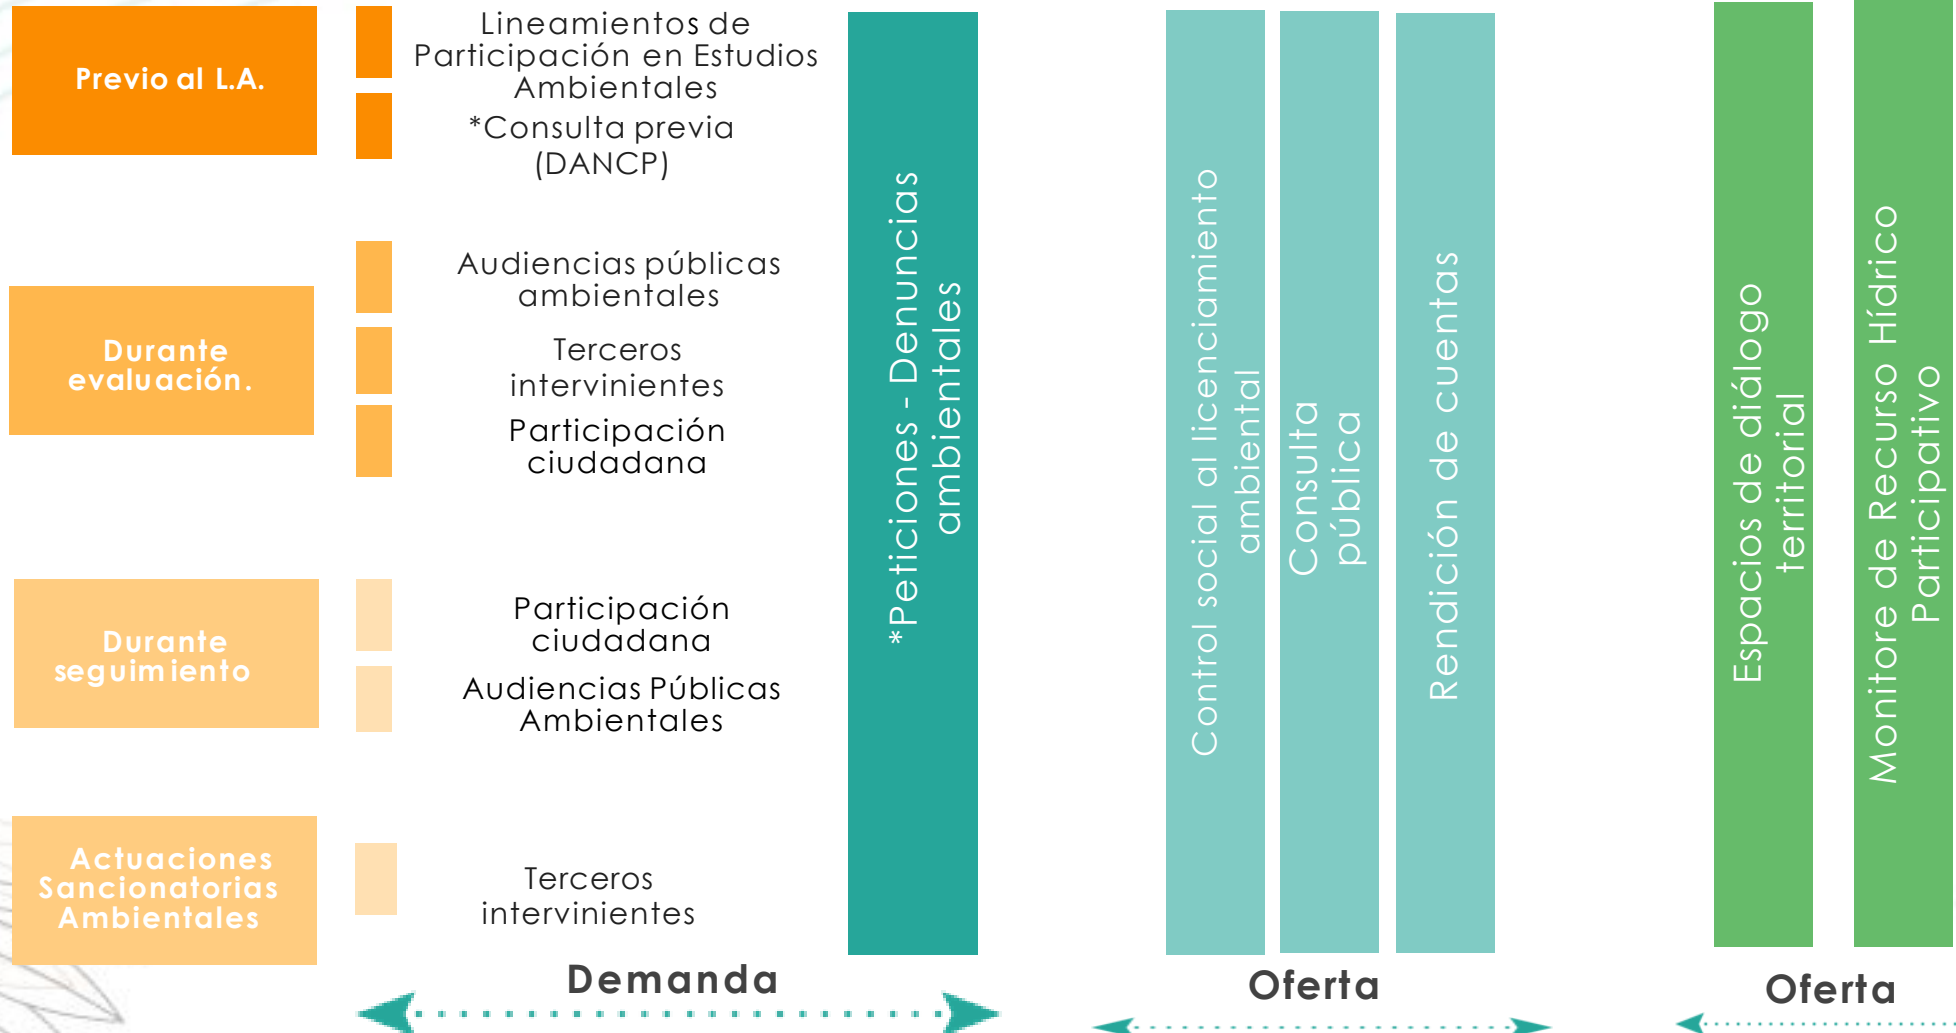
Previo al L.A.

Lineamientos de Participación en Estudios Ambientales

*Consulta previa (DANCP)

Durante evaluación.

Audiencias públicas ambientales

Terceros intervinientes

Participación ciudadana

Durante seguimiento

Participación ciudadana

Audiencias Públicas Ambientales

Actuaciones Sancionatorias Ambientales

Terceros intervinientes

*Peticiones - Denuncias ambientales

Demanda

Control social al licenciamiento ambiental

Consulta pública

Rendición de cuentas

Oferta

Espacios de diálogo territorial

Monitore de Recurso Hídrico Participativo

Oferta